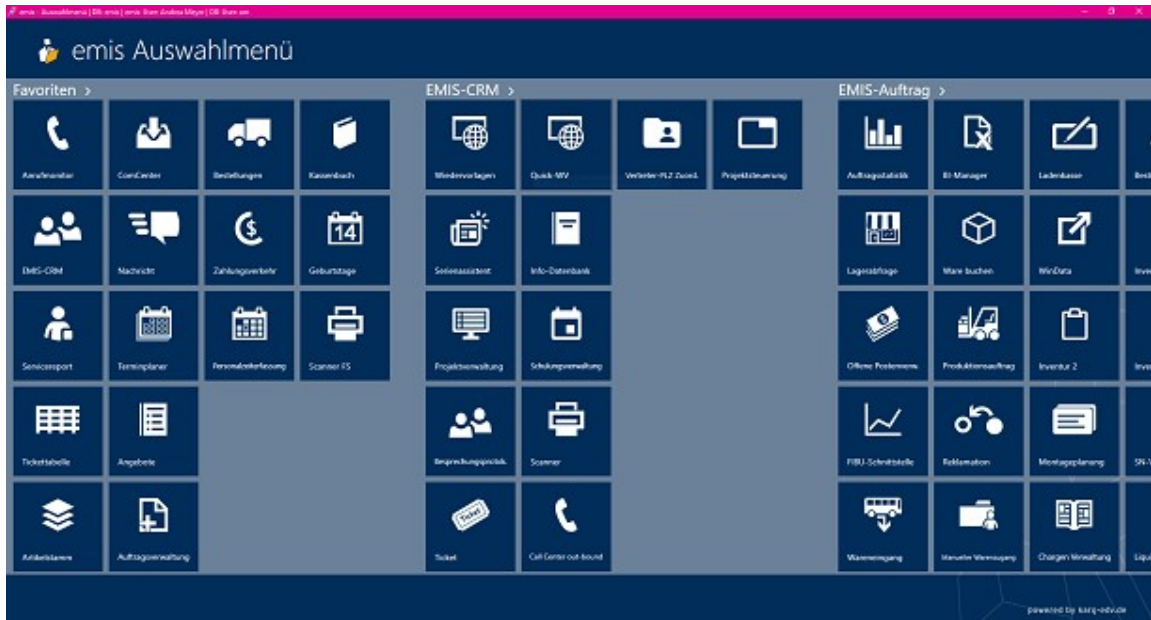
emis - Auswahlmenü | DB: emis | emis User: Andrea Meyer | DB User: sa

emis Auswahlmenü

Favoriten >

Anrufmonitor
ComCenter
Bestellungen
Kassenbuch
EMIS-CRM
Nachricht
Zahlungsverkehr
14
Geburtstage
Servicereport
Terminplaner
Personalzeiterfassung
Scanner FS
Tickettabelle
Angebote
Artikelstamm
Auftragsverwaltung

EMIS-CRM >

Wiedervorlagen
Quick-WV
Verteiler-PLZ Zuord.
Projektsteuerung
Serienassistent
Info-Datenbank
Projektverwaltung
Schulungsverwaltung
Besprechungsprotok.
Scanner
Ticket
Ticket
Call Center out-bound

EMIS-Auftrag >

Auftragsstatistik
BI-Manager
Ladenkasse
Best
Lagerabfrage
Ware buchen
WinData
Inve
Offene Postenverw.
Produktionsauftrag
Inventur 2
Inve
FIBU-Schnittstelle
Reklamation
Montageplanung
SN-
Wareneingang
Manueller Wareneingang
Chargen Verwaltung
Liqu

powered by karg-edv.de